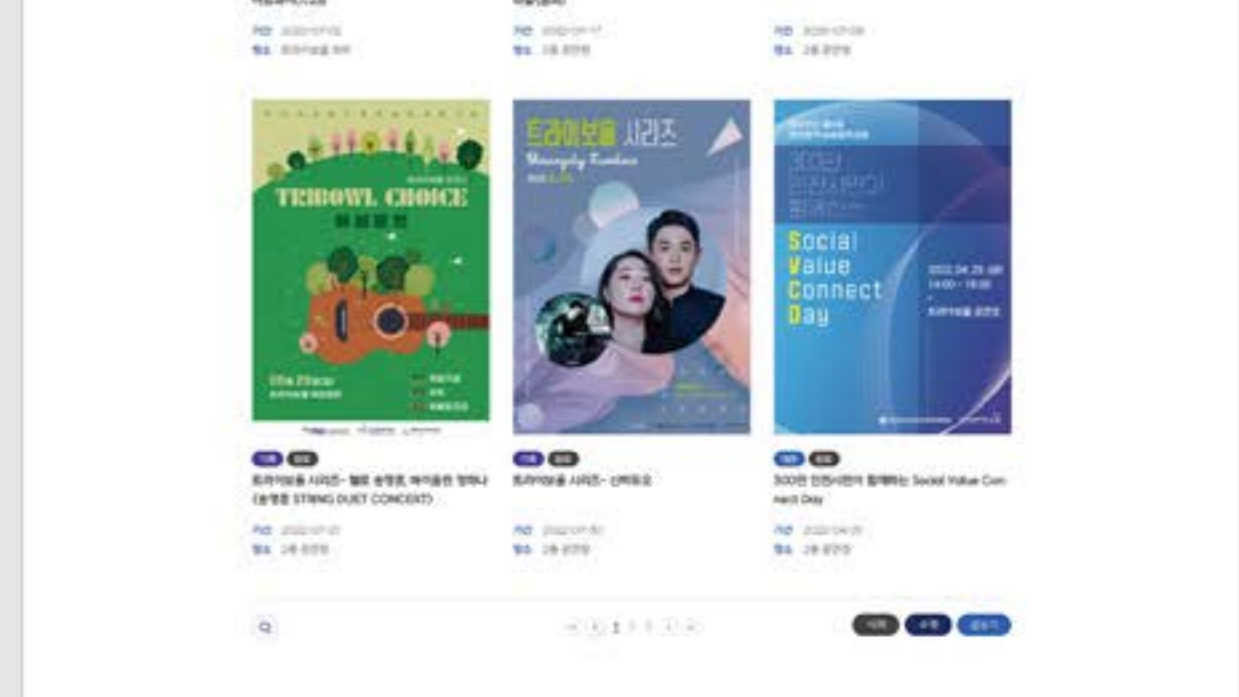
기간 2022-07-02
장소 트라이보울 외부

기간 2022-07-17
장소 2층 공연장

기간 2022-07-09
장소 2층 공연장

TRIBOWL CHOICE

트라이보울 시리즈

Social
Value
Connect
Day

트라이보울 시리즈- 첼로 송영훈 바이올린 정하나 (송영훈 STRING DUET CONCERT)
기간 2022-07-21
장소 2층 공연장

트라이보울 시리즈- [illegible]
기간 2022-07-30
장소 2층 공연장

300만 인천시민이 함께하는 Social Value Connect Day
기간 2022-04-25
장소 2층 공연장

1 2 3 4

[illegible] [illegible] 글쓰기